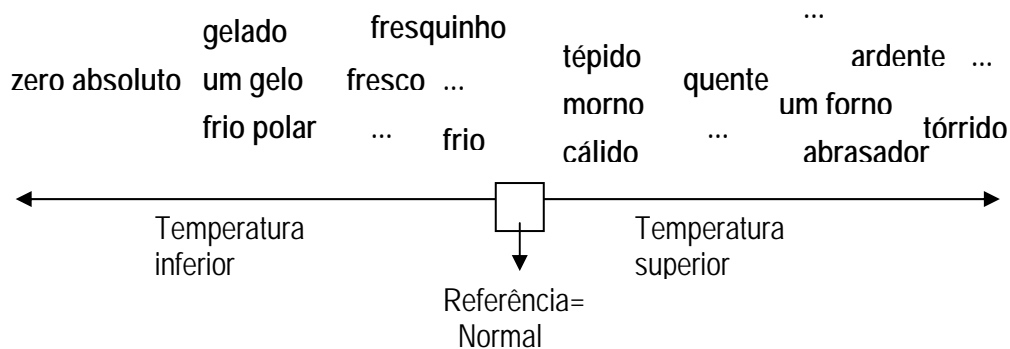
gelado
fresquinho
...
tépido
ardente ...
zero absoluto um gelo fresco ...
quente
morno
um forno
frio polar ... frio
...
tórrido
cálido
abrasador

Temperatura inferior

Temperatura superior

Referência= Normal